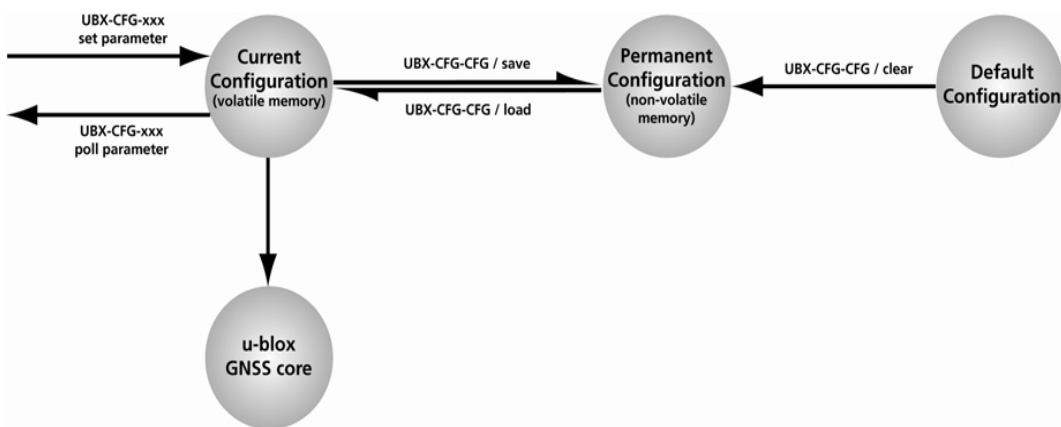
UBX-CFG-xxx
set parameter

Current Configuration
(volatile memory)

UBX-CFG-CFG / save

UBX-CFG-CFG / load

Permanent Configuration
(non-volatile memory)

UBX-CFG-CFG / clear

Default Configuration

UBX-CFG-xxx
poll parameter

u-blox GNSS core